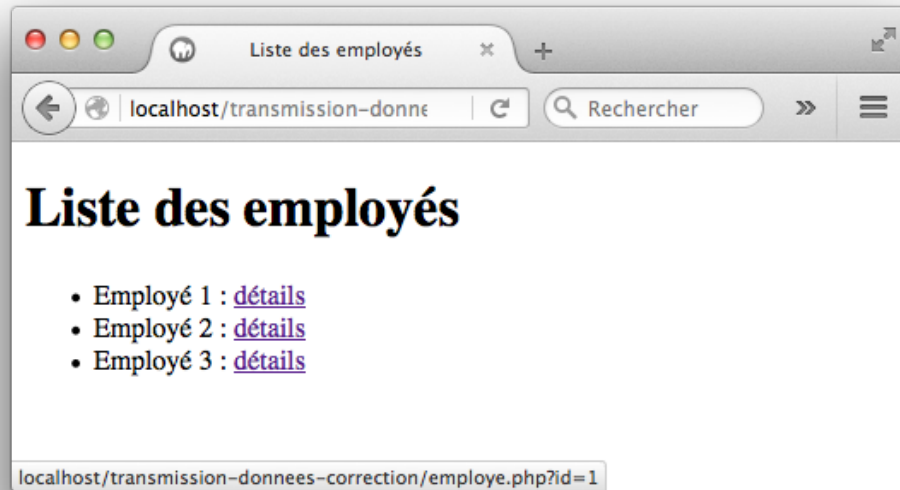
Liste des employés ×

+

localhost/transmission-donne

Rechercher

# Liste des employés

- Employé 1 : détails
- Employé 2 : détails
- Employé 3 : détails

localhost/transmission-donnees-correction/employe.php?id=1